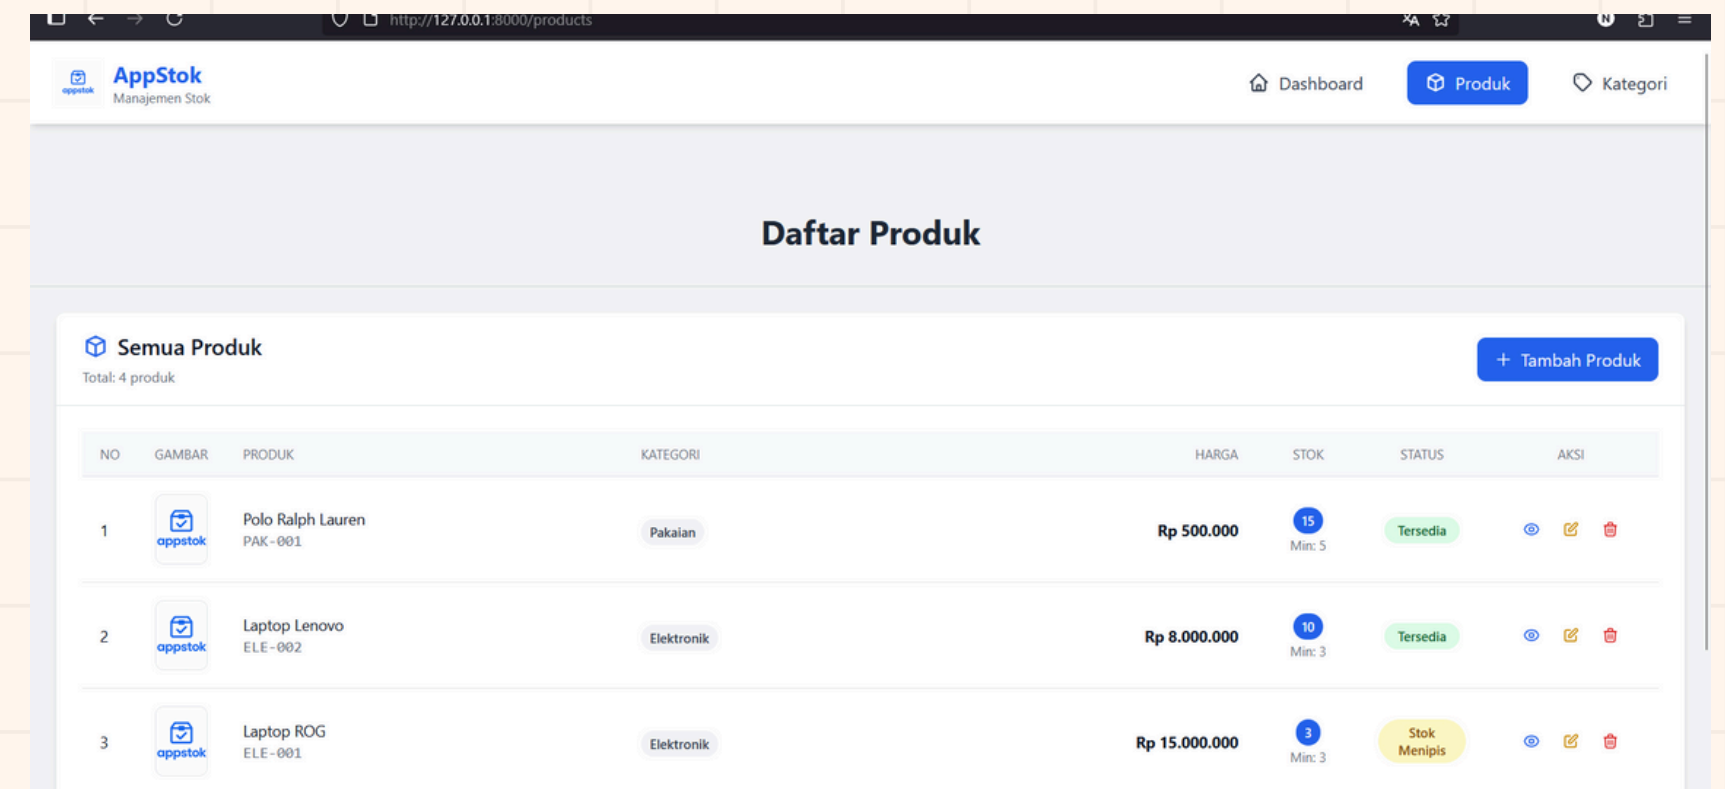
http://127.0.0.1:8000/products

appstok

AppStok
Manajemen Stok

Dashboard Produk Kategori

Daftar Produk

Semua Produk
Total: 4 produk

+ Tambah Produk

| NO | GAMBAR | PRODUK | KATEGORI | HARGA | STOK | STATUS | AKSI |
|---|---|---|---|---|---|---|---|
| 1 | appstok | Polo Ralph Lauren PAK-001 | Pakaian | Rp 500.000 | 15 Min: 5 | Tersedia | |
| 2 | appstok | Laptop Lenovo ELE-002 | Elektronik | Rp 8.000.000 | 10 Min: 3 | Tersedia | |
| 3 | appstok | Laptop ROG ELE-001 | Elektronik | Rp 15.000.000 | 3 Min: 3 | Stok Menipis | |